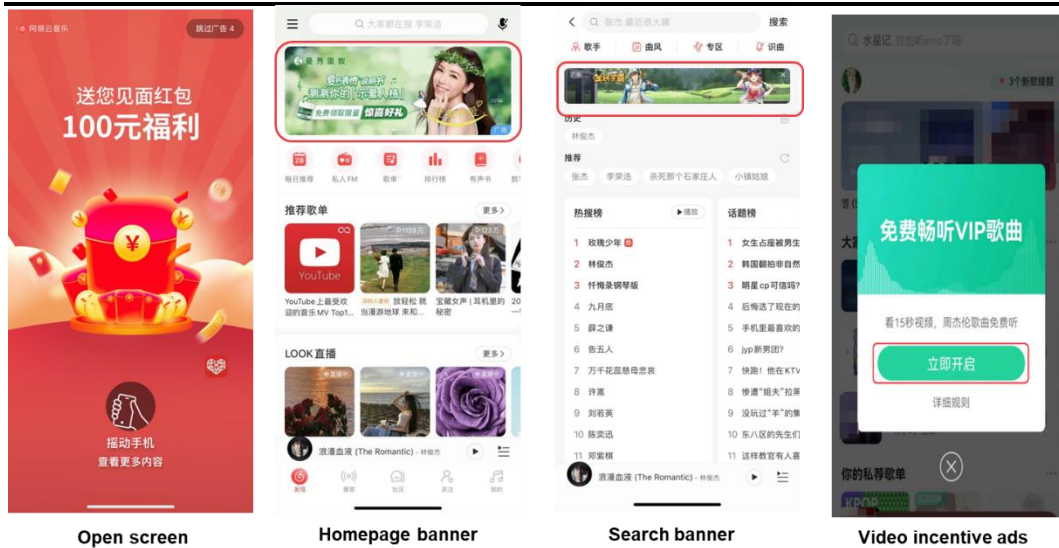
网易云音乐

跳过广告 4

送您见面红包

100元福利

摇动手机

查看更多内容

Open screen

大家都在搜 李荣浩

惠秀集散

免费领取

惊喜好礼

广告

28

每日推荐

私人FM

歌单

排行榜

有声书

推荐歌单

更多 >

YouTube

1109万

YouTube上最受欢迎的音乐 MV Top1...

深圳人最爱 放轻松 就当漫游地球 来和...

宝藏女声 | 耳机里的秘密

LOOK直播

更多 >

浪漫血液 (The Romantic) - 林俊杰

首页

播客

社区

关注

我的

Homepage banner

张杰 最近很火哦

搜索

歌手

曲风

专区

识曲

历史

林俊杰

推荐

张杰

李荣浩

杀死那个石家庄人

小镇姑娘

热搜榜

▶ 播放

话题榜

1 玫瑰少年

2 林俊杰

3 忏悔录钢琴版

4 九月底

5 薛之谦

6 告五人

7 万千花蕊慈母悲哀

8 许嵩

9 刘若英

10 陈奕迅

11 邓紫棋

1 女生占座被男生

2 韩国翻拍非自然

3 明星cp可信吗

4 后悔选了现在的

5 手机里最喜欢的

6 jyp新男团?

7 快跑! 他在KTV

8 惨遭"炮夫"拉黑

9 没玩过"羊"的集

10 东八区的先生们

11 这样教育有人喜

浪漫血液 (The Romantic) - 林俊杰

Search banner

水星记

你也听emo了吗

3个新歌提醒

免费畅听VIP歌曲

看15秒视频, 周杰伦歌曲免费听

立即开启

详细规则

你的私荐歌单

Video incentive ads